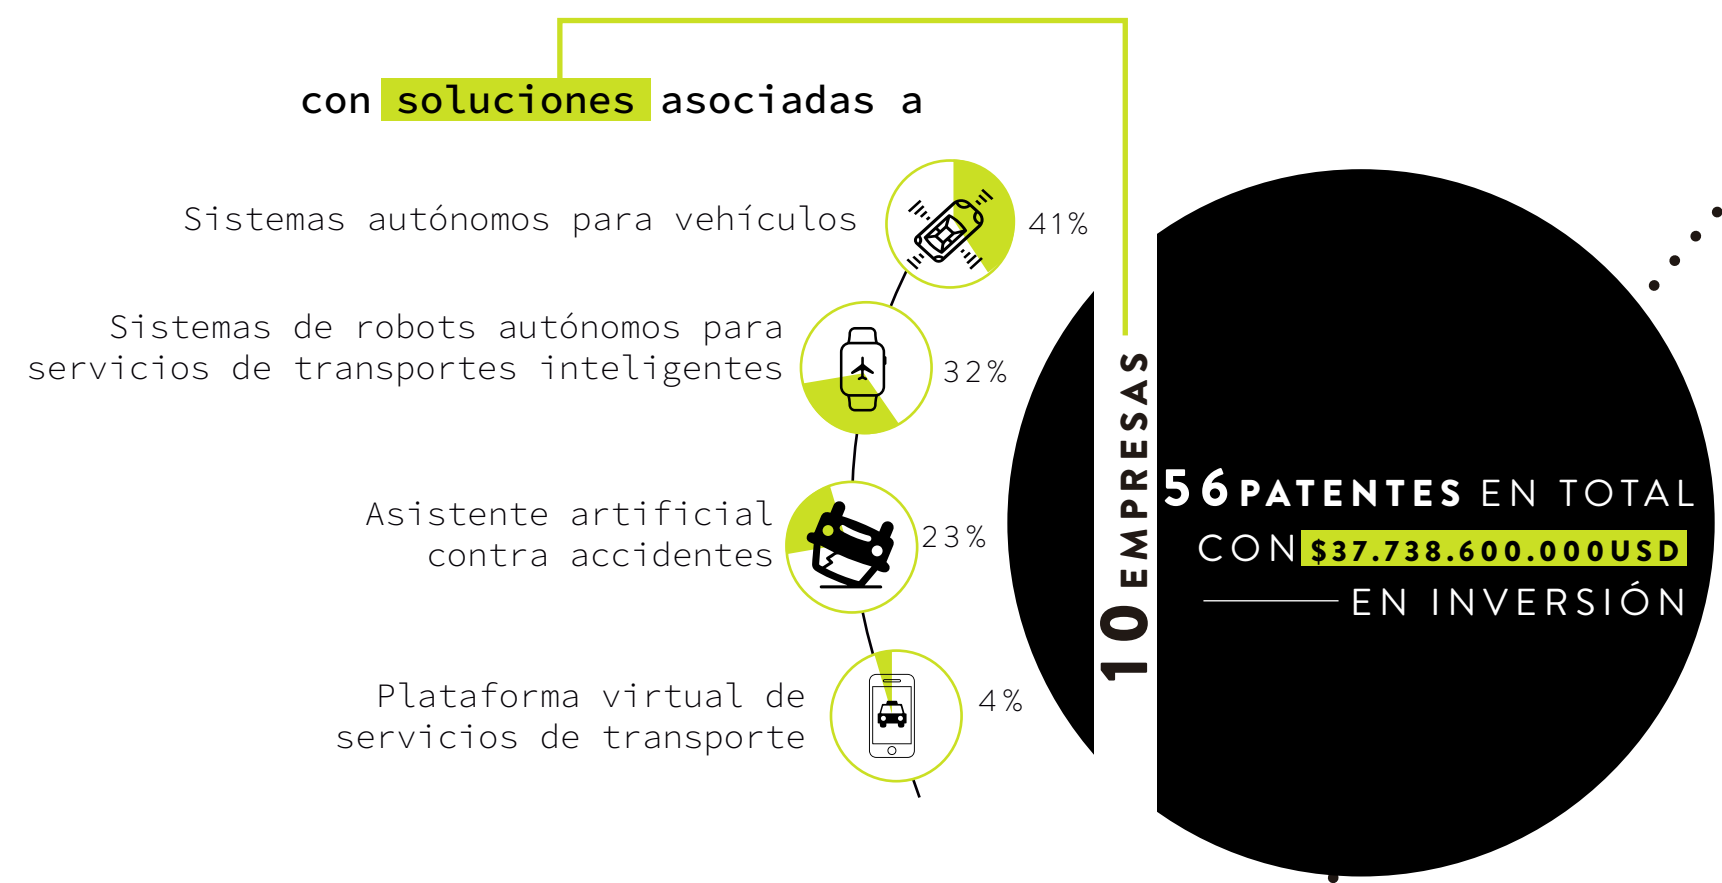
con soluciones asociadas a

Sistemas autónomos para vehículos 41%

Sistemas de robots autónomos para servicios de transportes inteligentes 32%

Asistente artificial contra accidentes 23%

Plataforma virtual de servicios de transporte 4%

10 EMPRESAS

56 PATENTES EN TOTAL CON $37.738.600.000USD EN INVERSIÓN